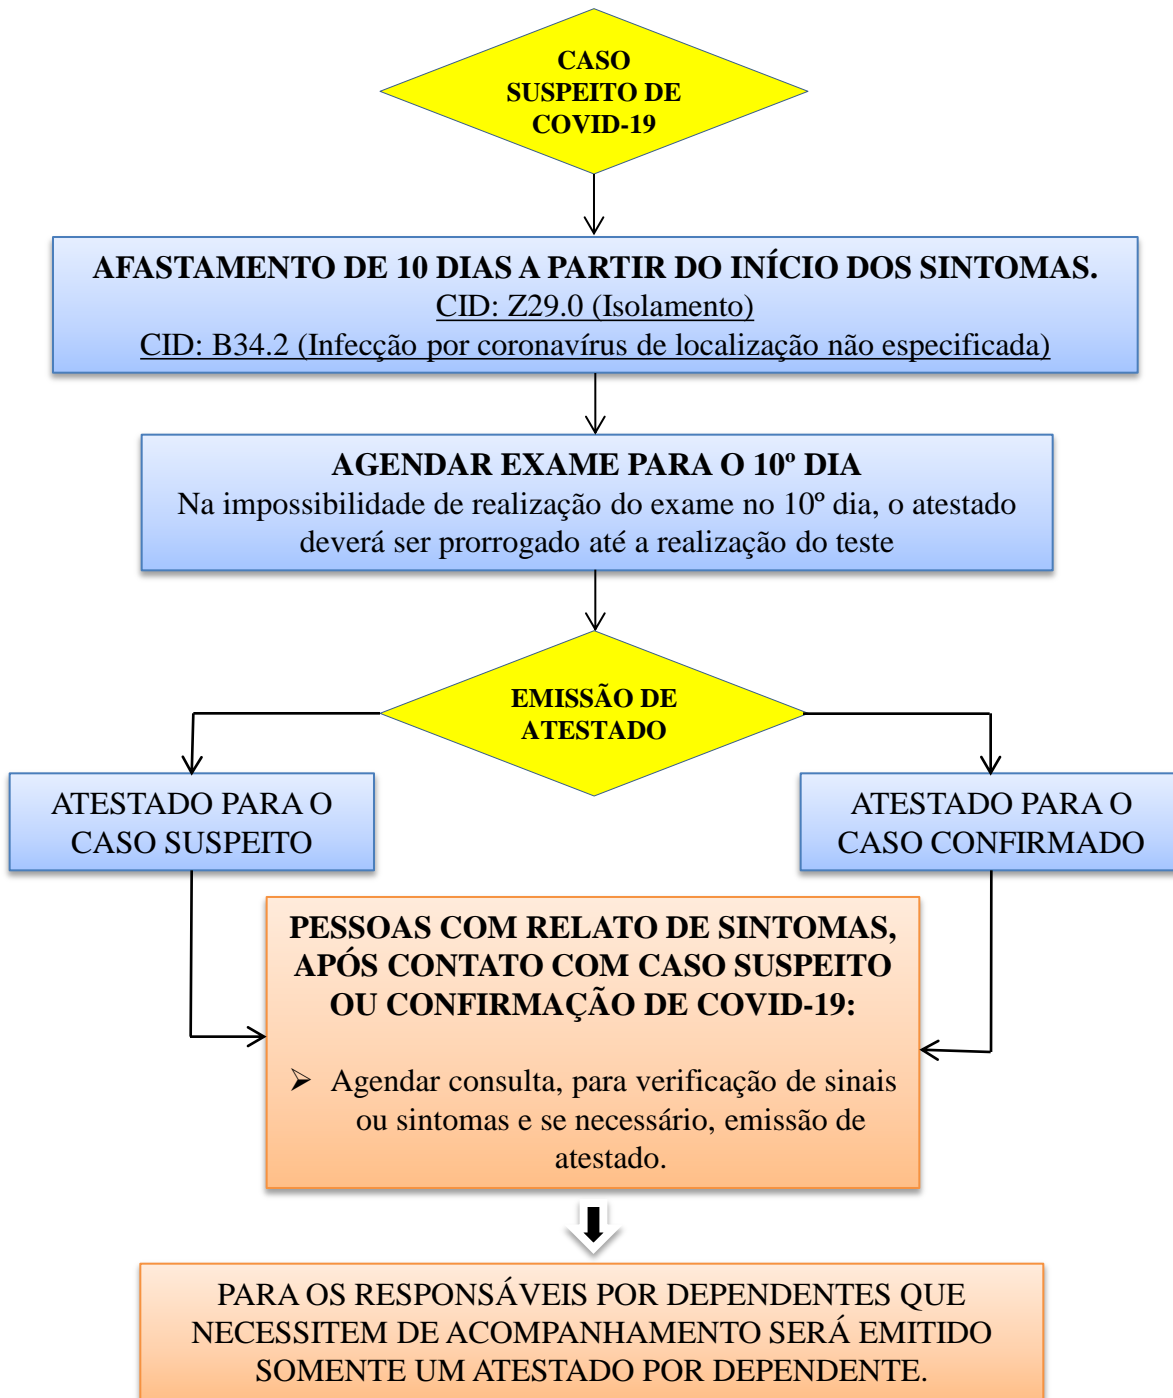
CASO SUSPEITO DE COVID-19

AFASTAMENTO DE 10 DIAS A PARTIR DO INÍCIO DOS SINTOMAS.
CID: Z29.0 (Isolamento)
CID: B34.2 (Infecção por coronavírus de localização não especificada)

AGENDAR EXAME PARA O 10º DIA
Na impossibilidade de realização do exame no 10º dia, o atestado deverá ser prorrogado até a realização do teste

EMISSÃO DE ATESTADO

ATESTADO PARA O CASO SUSPEITO

ATESTADO PARA O CASO CONFIRMADO

PESSOAS COM RELATO DE SINTOMAS, APÓS CONTATO COM CASO SUSPEITO OU CONFIRMAÇÃO DE COVID-19:

➢ Agendar consulta, para verificação de sinais ou sintomas e se necessário, emissão de atestado.

PARA OS RESPONSÁVEIS POR DEPENDENTES QUE NECESSITEM DE ACOMPANHAMENTO SERÁ EMITIDO SOMENTE UM ATESTADO POR DEPENDENTE.